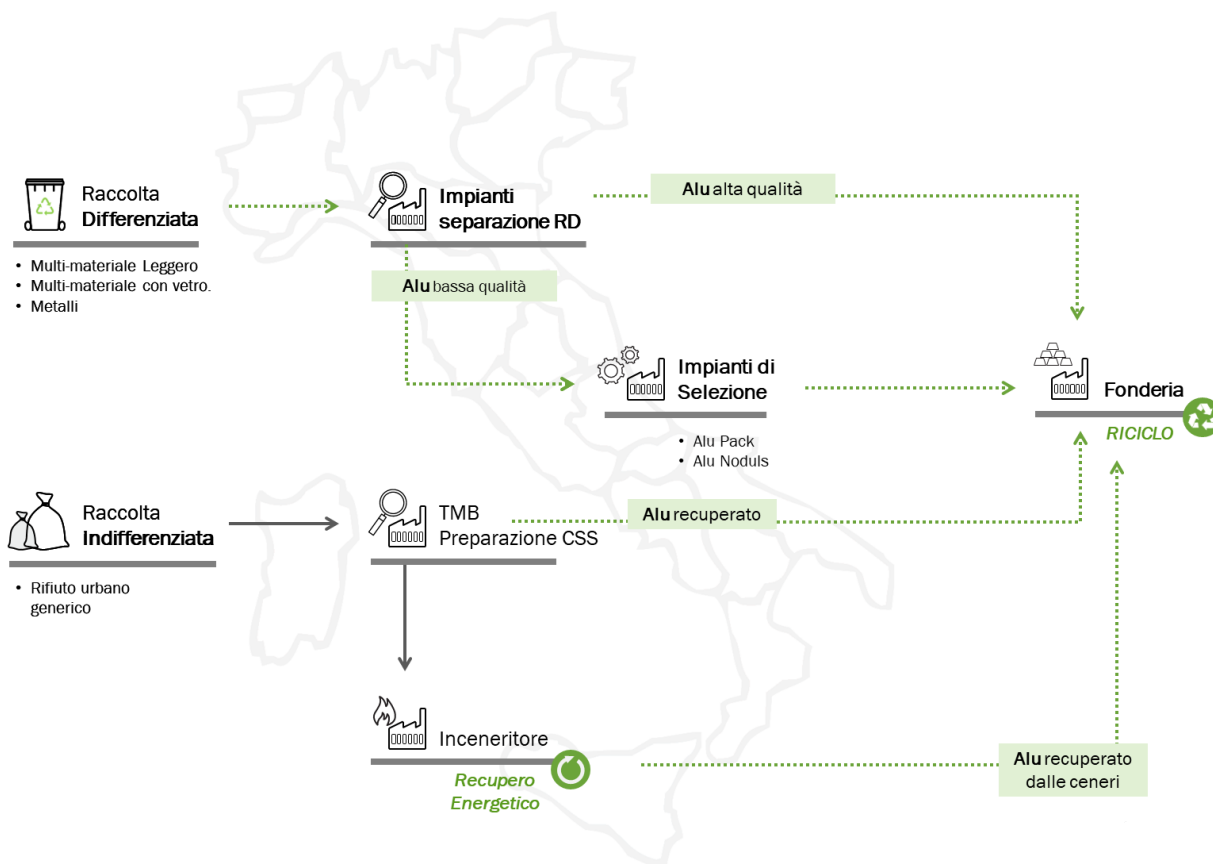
Raccolta **Differenziata**

- Multi-materiale Leggero
- Multi-materiale con vetro.
- Metalli

**Impianti separazione RD**

**Alu** alta qualità

**Alu** bassa qualità

**Impianti di Selezione**

- Alu Pack
- Alu Noduls

**Fonderia**

*RICICLO*

Raccolta **Indifferenziata**

- Rifiuto urbano generico

TMB Preparazione CSS

**Alu** recuperato

Inceneritore

*Recupero Energetico*

**Alu** recuperato dalle ceneri